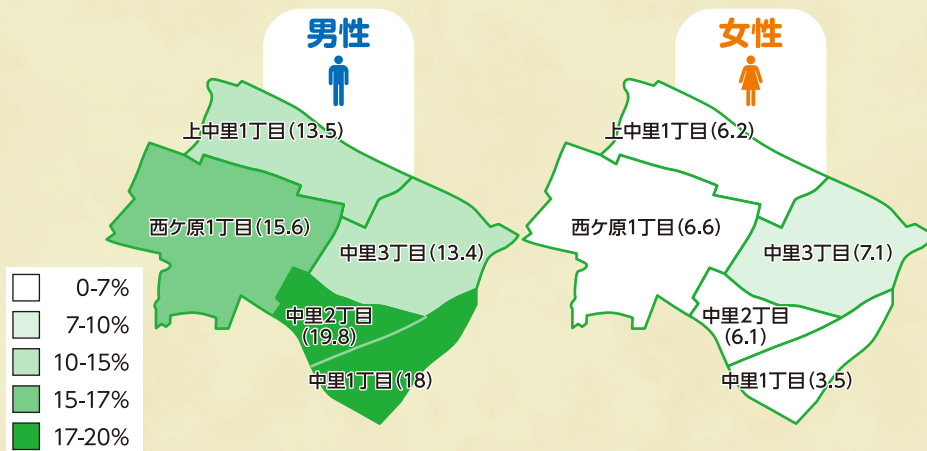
男性

上中里1丁目(13.5)

西ケ原1丁目(15.6)

中里3丁目(13.4)

中里2丁目
(19.8)

中里1丁目(18)

女性

上中里1丁目(6.2)

西ケ原1丁目(6.6)

中里3丁目(7.1)

中里2丁目
(6.1)

中里1丁目(3.5)

0-7%
7-10%
10-15%
15-17%
17-20%